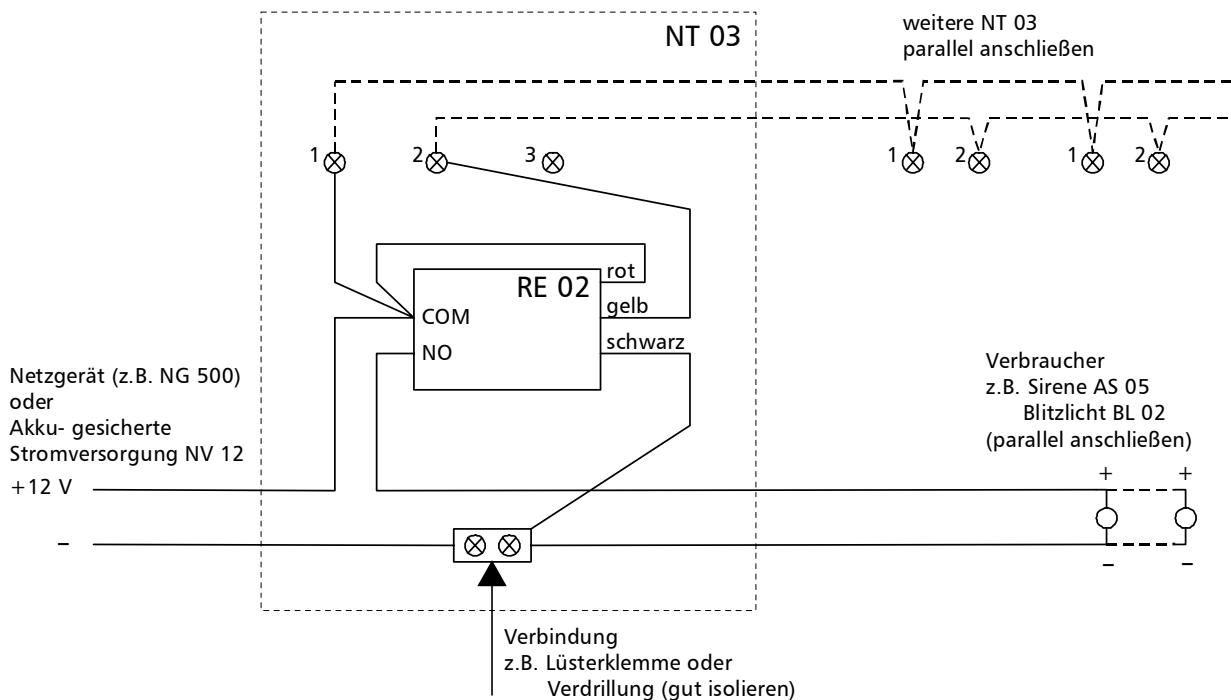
NT 03

weitere NT 03
parallel anschließen

1 2 3

1 2 1 2

RE 02

rot

gelb

COM

NO

schwarz

Netzgerät (z.B. NG 500)
oder
Akku- gesicherte
Stromversorgung NV 12

+12 V

–

Verbraucher
z.B. Sirene AS 05
Blitzlicht BL 02
(parallel anschließen)

+ +

– –

Verbindung
z.B. Lüsterklemme oder
Verdrillung (gut isolieren)